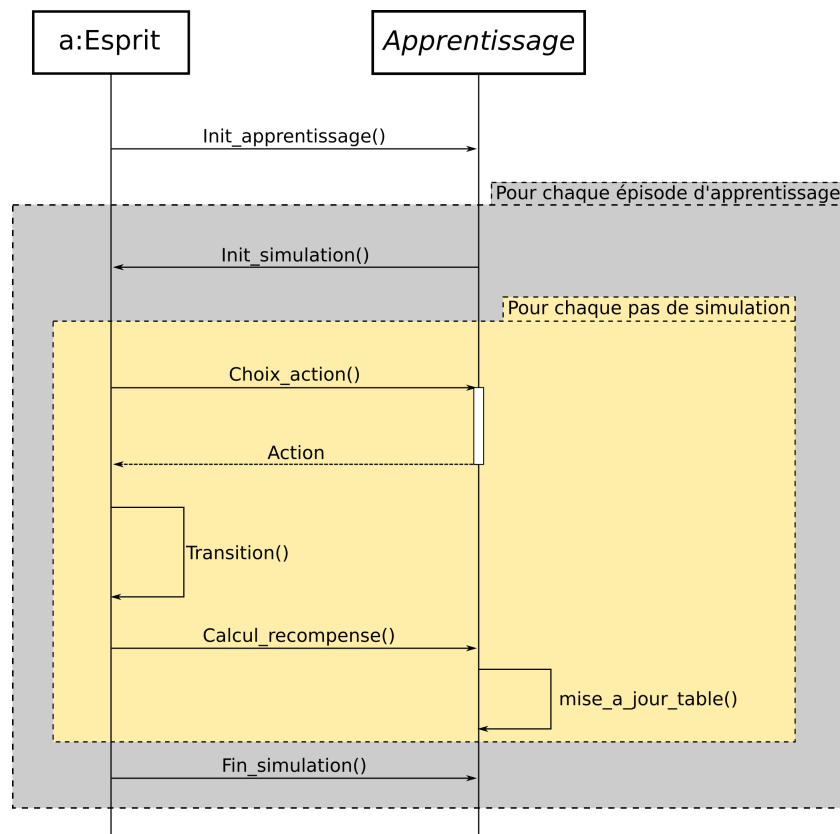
a:Esprit

Apprentissage

Init_apprentissage()

Pour chaque épisode d'apprentissage

Init_simulation()

Pour chaque pas de simulation

Choix_action()

Action

Transition()

Calcul_recompense()

mise_a_jour_table()

Fin_simulation()